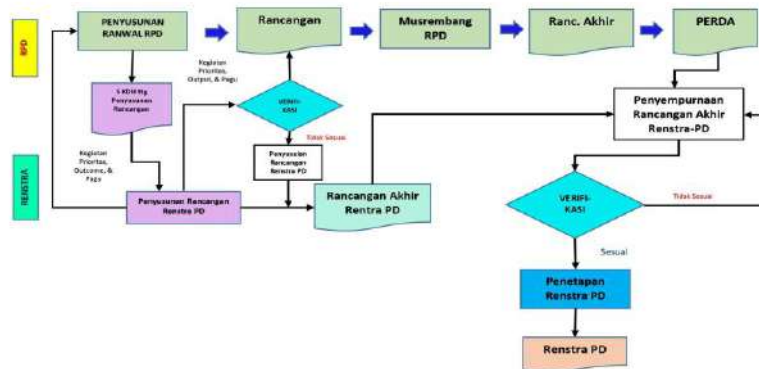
RPD

PENYUSUNAN RANWAL RPD

Rancangan

Musrembang RPD

Ranc. Akhir

PERDA

S KDH ttg Penyusunan Rancangan

Kegiatan Prioritas, Output, & Pagu

VERIFI-KASI

Tidak Sesuai

Penyempurnaan Rancangan Akhir Renstra-PD

Kegiatan Prioritas, Outcome, & Pagu

Penyusunan Rancangan Renstra PD

RENSTRA

Penyusunan Rancangan Renstra PD

Rancangan Akhir Renstra PD

VERIFI-KASI

Tidak Sesuai

Sesuai

Penetapan Renstra PD

Renstra PD